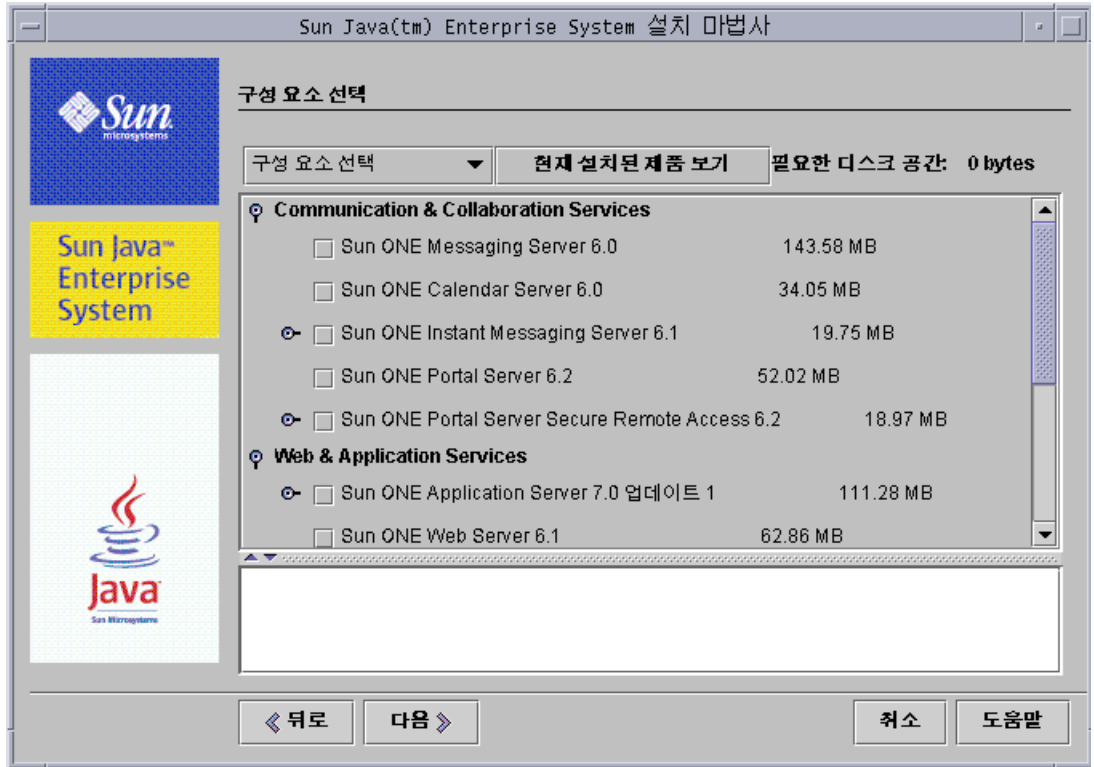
Sun Java(tm) Enterprise System 설치 마법사

Sun microsystems

Sun Java™ Enterprise System

Java Sun Microsystems

구성 요소 선택

구성 요소 선택

현재 설치된 제품 보기

필요한 디스크 공간: 0 bytes

Communication & Collaboration Services

Sun ONE Messaging Server 6.0 143.58 MB

Sun ONE Calendar Server 6.0 34.05 MB

Sun ONE Instant Messaging Server 6.1 19.75 MB

Sun ONE Portal Server 6.2 52.02 MB

Sun ONE Portal Server Secure Remote Access 6.2 18.97 MB

Web & Application Services

Sun ONE Application Server 7.0 업데이트 1 111.28 MB

Sun ONE Web Server 6.1 62.86 MB

《 뒤로

다음 》

취소

도움말